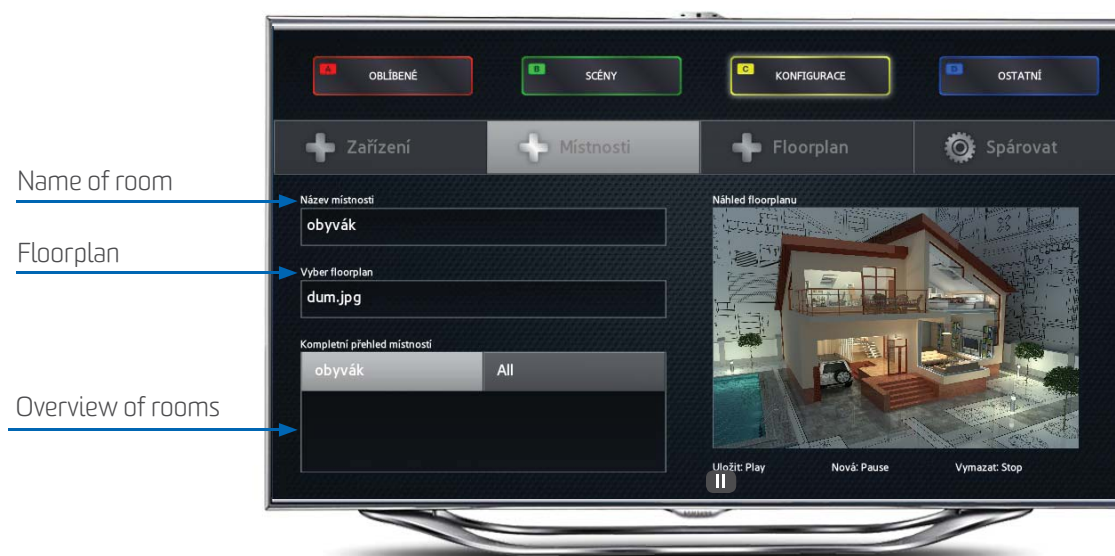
A OBLÍBENÉ

B SCÉNY

C KONFIGURACE

D OSTATNÍ

Zařízení

Místnosti

Floorplan

Spárovat

Name of room

Název místnosti

obyvák

Floorplan

Vyber floorplan

dum.jpg

Kompletní přehled místností

| obyvák | All |
|---|---|

Overview of rooms

Náhled floorplanu

Uložit: Play

Nová: Pause

Vymazat: Stop